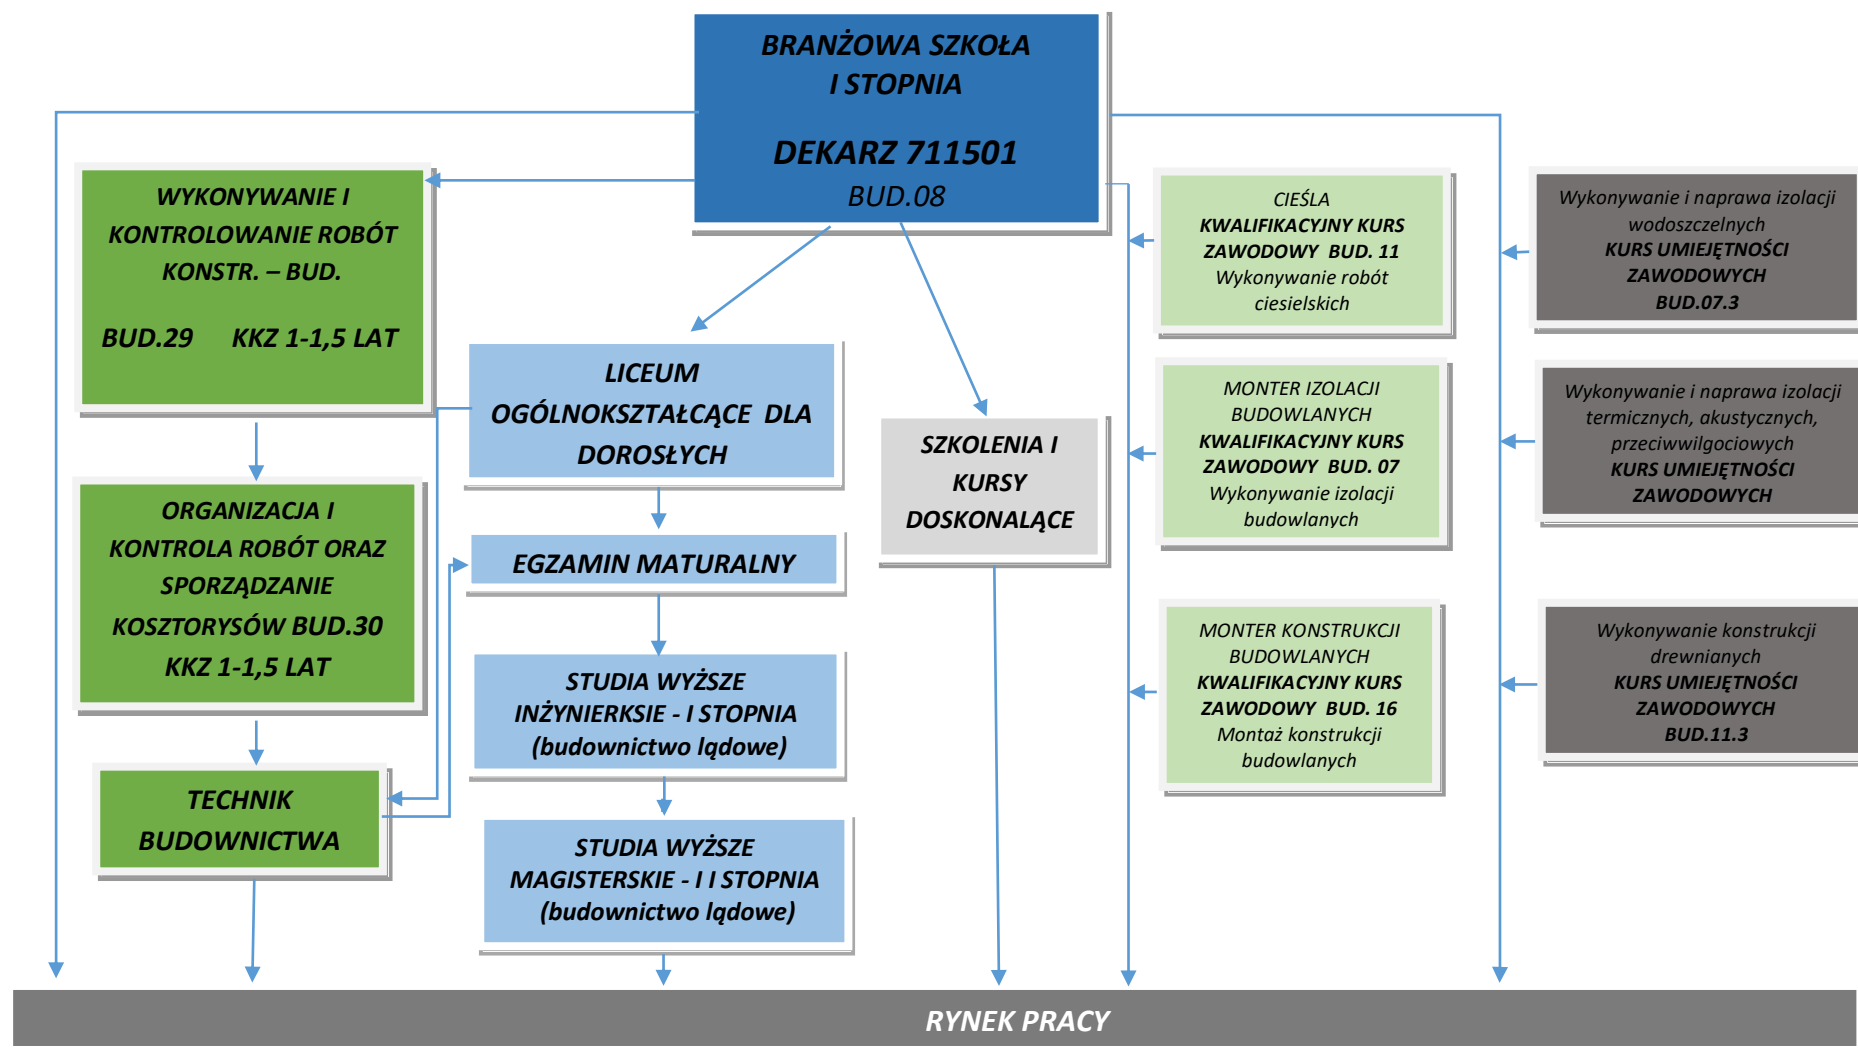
BRANŻOWA SZKOŁA I STOPNIA

DEKARZ 711501
BUD.08

WYKONYWANIE I KONTROLOWANIE ROBÓT KONSTR. – BUD.

BUD.29 KKZ 1-1,5 LAT

ORGANIZACJA I KONTROLA ROBÓT ORAZ SPORZĄDZANIE KOSZTORYSÓW BUD.30 KKZ 1-1,5 LAT

TECHNIK BUDOWNICTWA

LICEUM OGÓLNOKSZTAŁCĄCE DLA DOROSŁYCH

EGZAMIN MATURALNY

STUDIA WYŻSZE INŻYNIERKSIE - I STOPNIA (budownictwo lądowe)

STUDIA WYŻSZE MAGISTERSKIE - I I STOPNIA (budownictwo lądowe)

SZKOLENIA I KURSY DOSKONALĄCE

CIEŚLA
KWALIFIKACYJNY KURS ZAWODOWY BUD. 11
Wykonywanie robót ciesielskich

MONTER IZOLACJI BUDOWLANYCH
KWALIFIKACYJNY KURS ZAWODOWY BUD. 07
Wykonywanie izolacji budowlanych

MONTER KONSTRUKCJI BUDOWLANYCH
KWALIFIKACYJNY KURS ZAWODOWY BUD. 16
Montaż konstrukcji budowlanych

Wykonywanie i naprawa izolacji wodoszczelnych
KURS UMIEJĘTNOŚCI ZAWODOWYCH
BUD.07.3

Wykonywanie i naprawa izolacji termicznych, akustycznych, przeciwwilgociowych
KURS UMIEJĘTNOŚCI ZAWODOWYCH

Wykonywanie konstrukcji drewnianych
KURS UMIEJĘTNOŚCI ZAWODOWYCH
BUD.11.3

RYNEK PRACY